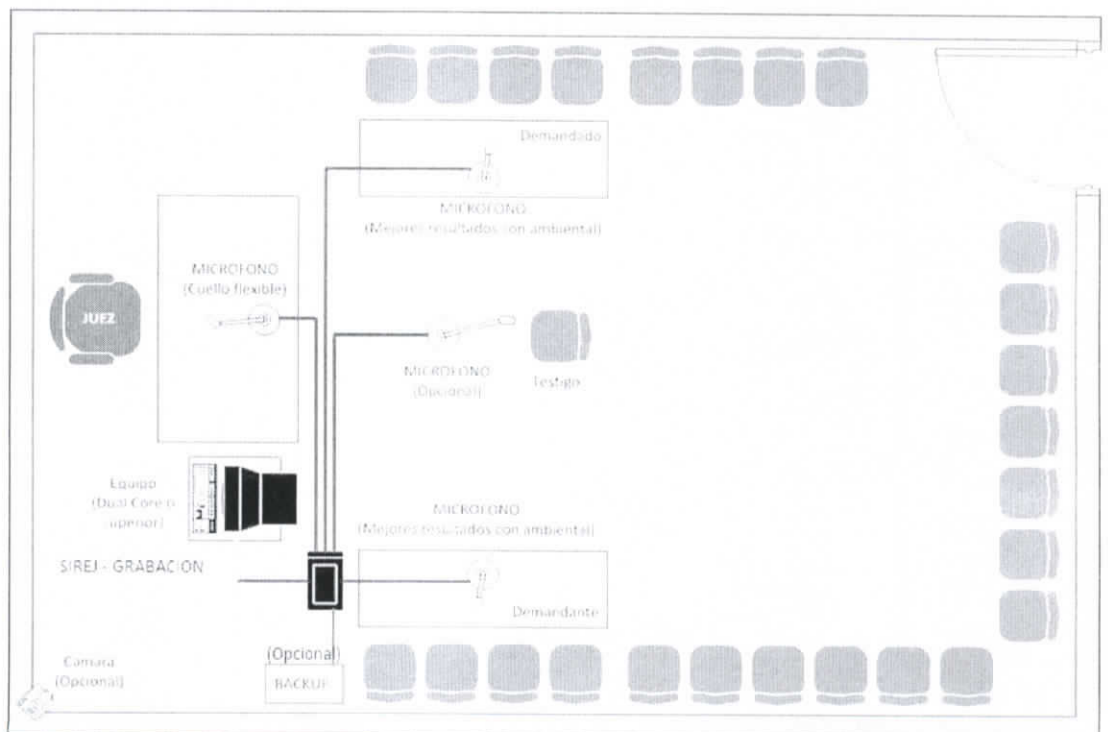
Demandado

MICROFONO
(Mejores resultados con ambiental)

MICROFONO
(Cuello flexible)

JUEZ

MICROFONO
(Opcional)

Testigo

Equipo
(Dual Core o superior)

MICROFONO
(Mejores resultados con ambiental)

SIREJ - GRABACION

Demandante

(Opcional)

Camara
(Opcional)

BACKUP